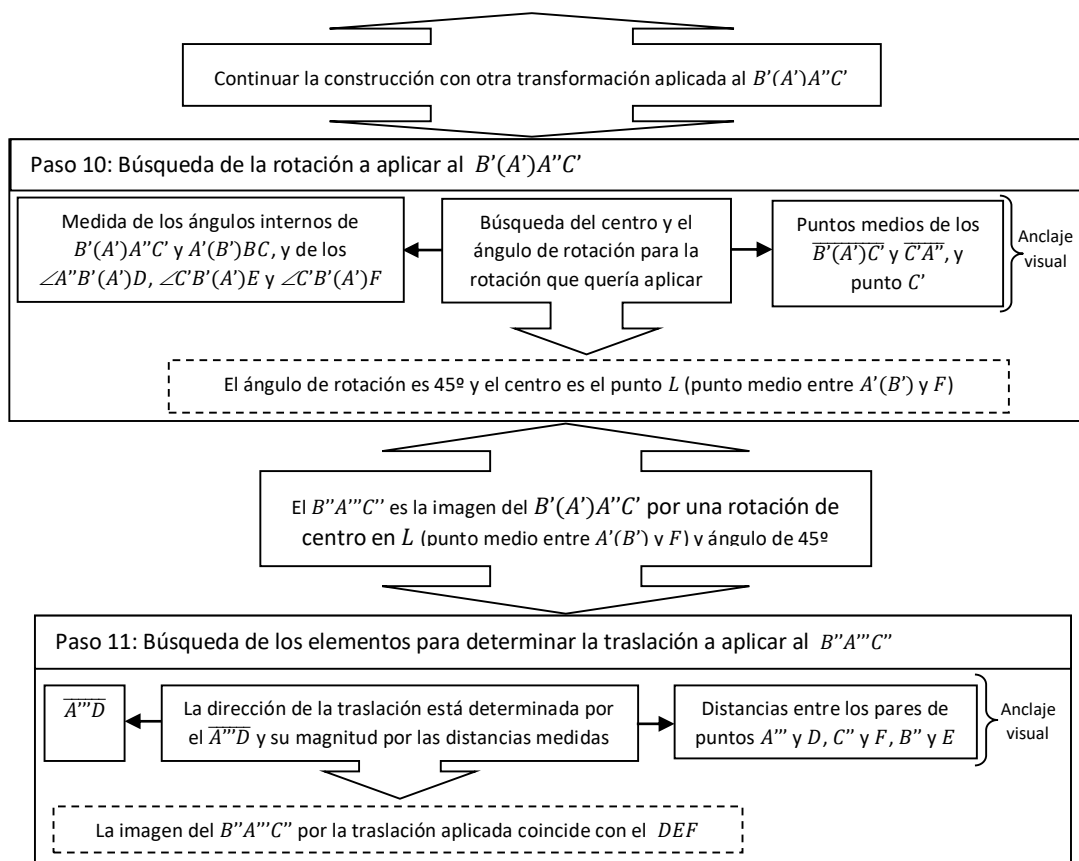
Continuar la construcción con otra transformación aplicada al $B'(A')A''C'$

Paso 10: Búsqueda de la rotación a aplicar al $B'(A')A''C'$

Medida de los ángulos internos de $B'(A')A''C'$ y $A'(B')BC$, y de los $\angle A''B'(A')D$, $\angle C'B'(A')E$ y $\angle C'B'(A')F$

Búsqueda del centro y el ángulo de rotación para la rotación que quería aplicar

Puntos medios de los $\overline{B'(A')C'}$ y $\overline{C'A''}$, y punto $C'$

Anclaje visual

El ángulo de rotación es 45º y el centro es el punto $L$ (punto medio entre $A'(B')$ y $F$)

El $B''A'''C''$ es la imagen del $B'(A')A''C'$ por una rotación de centro en $L$ (punto medio entre $A'(B')$ y $F$) y ángulo de 45º

Paso 11: Búsqueda de los elementos para determinar la traslación a aplicar al $B''A'''C''$

$\overline{A'''D}$

La dirección de la traslación está determinada por el $\overline{A'''D}$ y su magnitud por las distancias medidas

Distancias entre los pares de puntos $A'''$ y $D$, $C''$ y $F$, $B''$ y $E$

Anclaje visual

La imagen del $B''A'''C''$ por la traslación aplicada coincide con el $DEF$